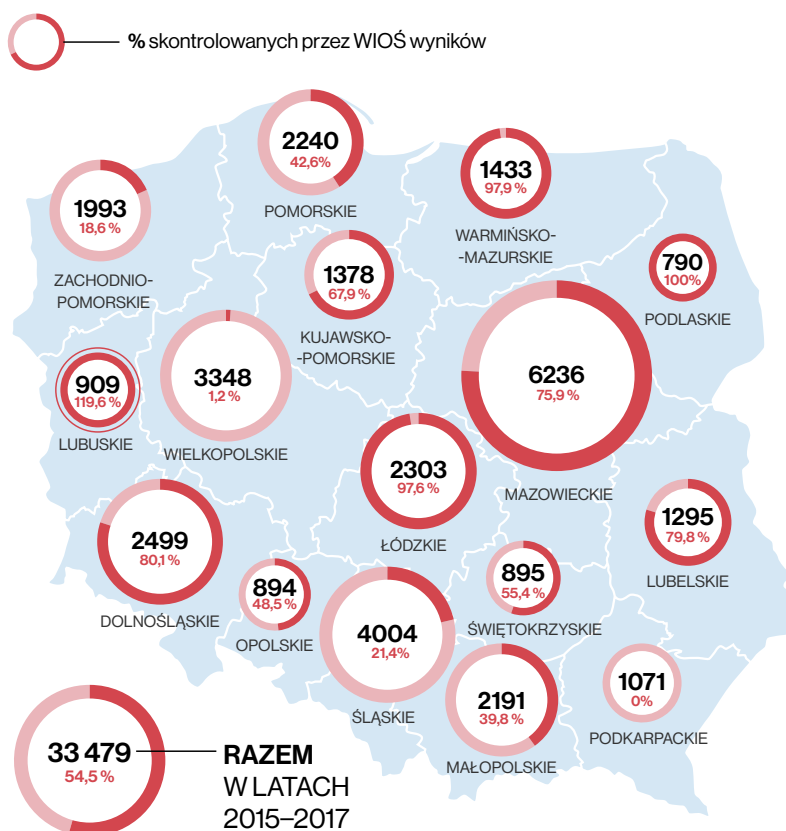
% skontrolowanych przez WIOŚ wyników

2240
42,6%
POMORSKIE

1433
97,9 %
WARMIŃSKO-MAZURSKIE

1993
18,6 %
ZACHODNIOPOMORSKIE

1378
67,9 %
KUJAWSKO-POMORSKIE

790
100%
PODLASKIE

909
119,6 %
LUBUSKIE

3348
1,2 %
WIELKOPOLSKIE

6236
75,9 %
MAZOWIECKIE

2303
97,6 %
ŁÓDZKIE

2499
80,1 %
DOLNOŚLĄSKIE

1295
79,8 %
LUBELSKIE

894
48,5 %
OPOLSKIE

4004
21,4 %
ŚLĄSKIE

895
55,4 %
ŚWIĘTOKRZYSKIE

2191
39,8 %
MAŁOPOLSKIE

1071
0%
PODKARPACKIE

33 479
54,5 %
RAZEM W LATACH 2015–2017